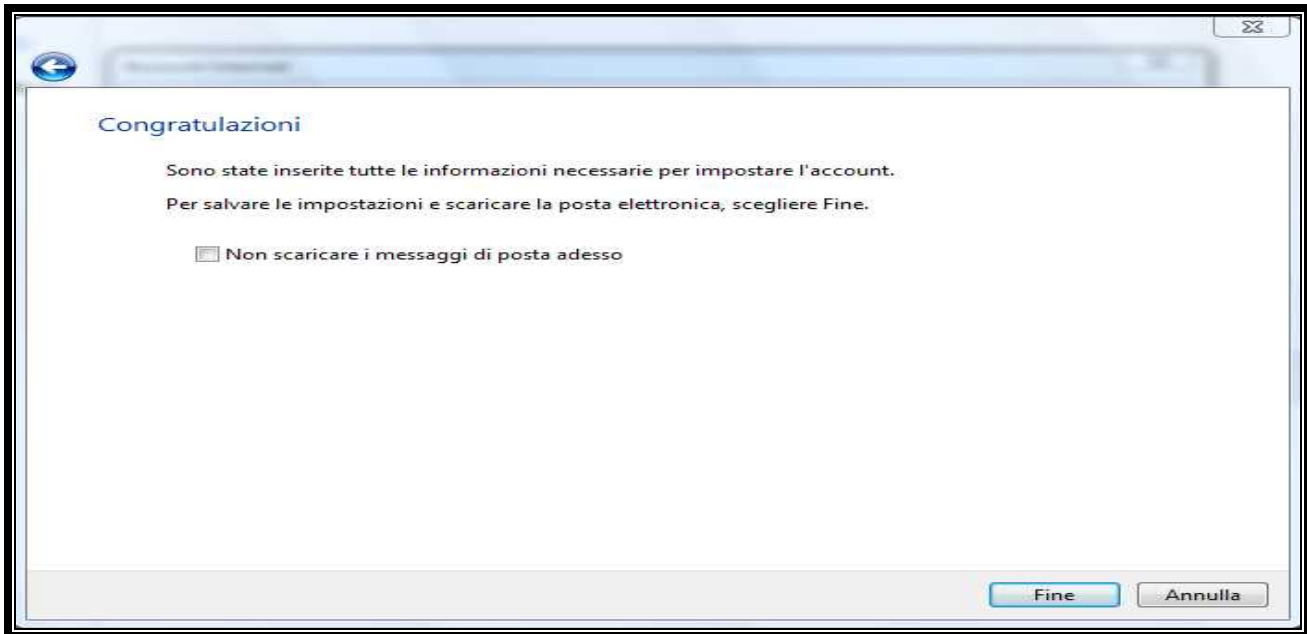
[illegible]

Congratulazioni

Sono state inserite tutte le informazioni necessarie per impostare l'account.

Per salvare le impostazioni e scaricare la posta elettronica, scegliere Fine.

Non scaricare i messaggi di posta adesso

Fine

Annulla